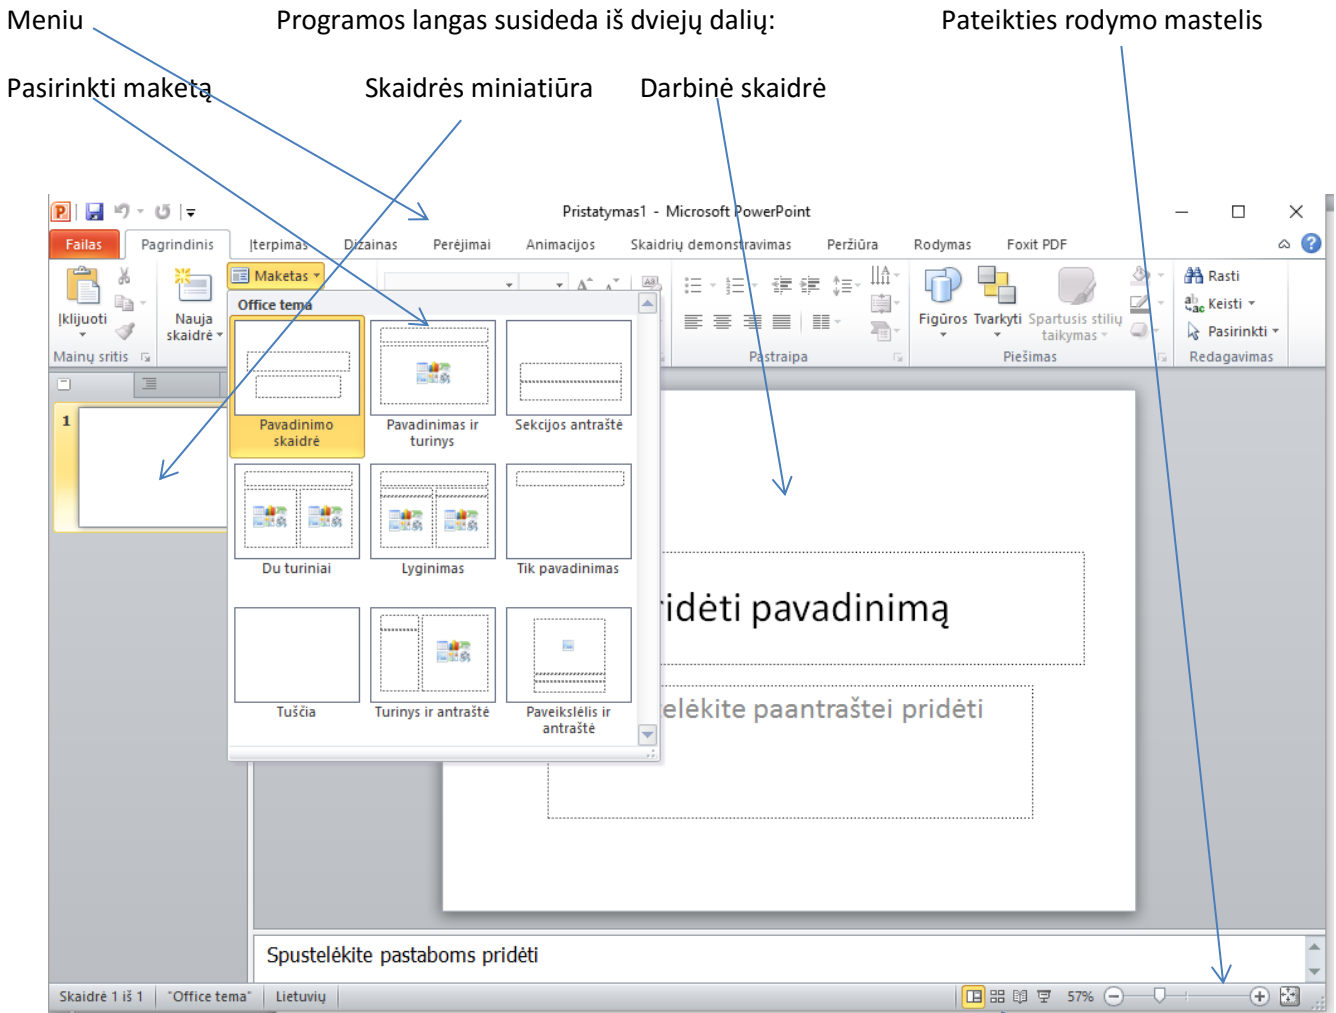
Meniu

Programos langas susideda iš dviejų dalių:

Pateikties rodymo mastelis

Pasirinkti maketą

Skaidrės miniatiūra

Darbinė skaidrė

Pristatymas1 - Microsoft PowerPoint

Failas
Pagrindinis
Įterpimas
Dizainas
Perėjimai
Animacijos
Skaidrių demonstravimas
Peržiūra
Rodymas
Foxit PDF

Įklijuoti
Nauja skaidrė
Mainų sritis
Maketas
Office tema
Pastraipa
Figūros
Tvarkyti
Spartusis stilių taikymas
Piešimas
Rasti
Keisti
Pasirinkti
Redagavimas

1

Pavadinimo skaidrė
Pavadinimas ir turinys
Sekcijos antraštė
Du turiniai
Lyginimas
Tik pavadinimas
Tuščia
Turinys ir antraštė
Paveikslėlis ir antraštė

ridėti pavadinimą

elėkite paantraštei pridėti

Spustelėkite pastaboms pridėti

Skaidrė 1 iš 1
"Office tema"
Lietuvių
57%